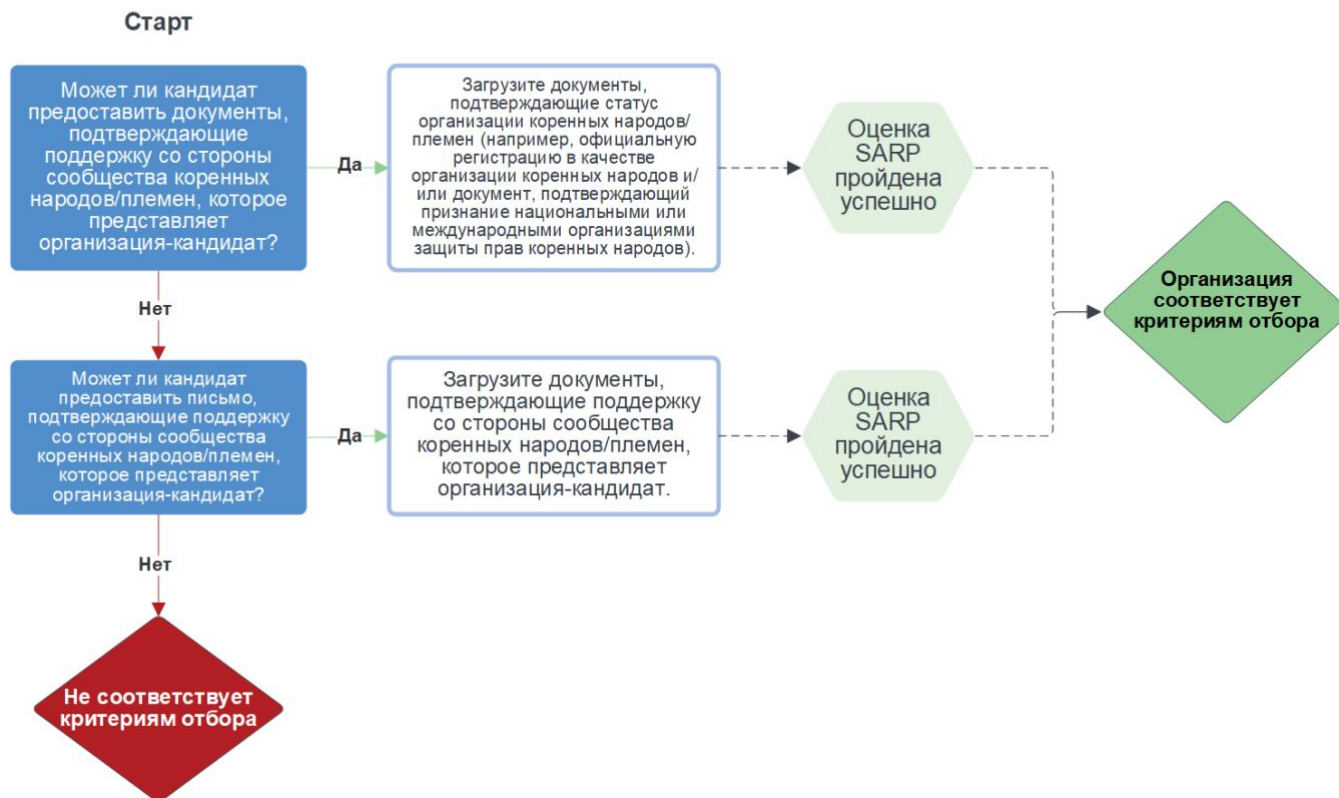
Старт

Может ли кандидат предоставить документы, подтверждающие поддержку со стороны сообщества коренных народов/племен, которое представляет организация-кандидат?

Да

Загрузите документы, подтверждающие статус организации коренных народов/племен (например, официальную регистрацию в качестве организации коренных народов и/или документ, подтверждающий признание национальными или международными организациями защиты прав коренных народов).

Оценка SARP пройдена успешно

Нет

Может ли кандидат предоставить письмо, подтверждающие поддержку со стороны сообщества коренных народов/племен, которое представляет организация-кандидат?

Да

Загрузите документы, подтверждающие поддержку со стороны сообщества коренных народов/племен, которое представляет организация-кандидат.

Оценка SARP пройдена успешно

Организация соответствует критериям отбора

Нет

Не соответствует критериям отбора